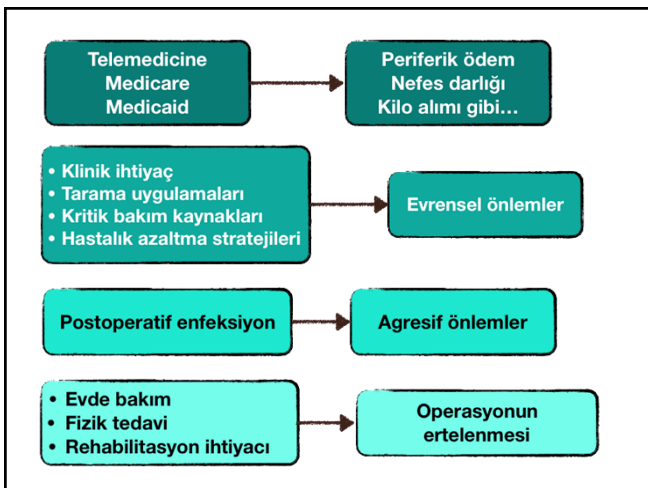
Telemedicine
Medicare
Medicaid

Periferik ödem
Nefes darlığı
Kilo alımı gibi…

• Klinik ihtiyaç
• Tarama uygulamaları
• Kritik bakım kaynakları
• Hastalık azaltma stratejileri

Evrensel önlemler

Postoperatif enfeksiyon

Agresif önlemler

• Evde bakım
• Fizik tedavi
• Rehabilitasyon ihtiyacı

Operasyonun ertelenmesi